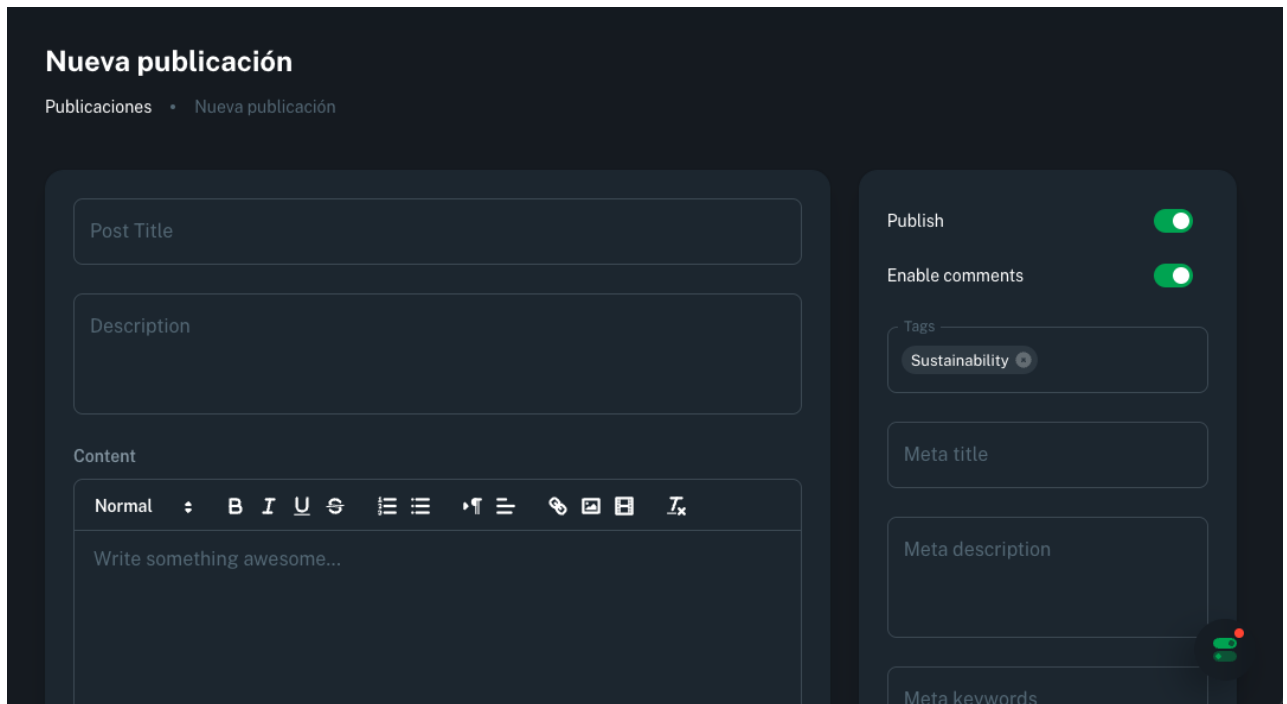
Nueva publicación

Publicaciones • Nueva publicación

Post Title

Description

Content

Normal B I U S

Write something awesome...

Publish

Enable comments

Tags

Sustainability

Meta title

Meta description

Meta keywords